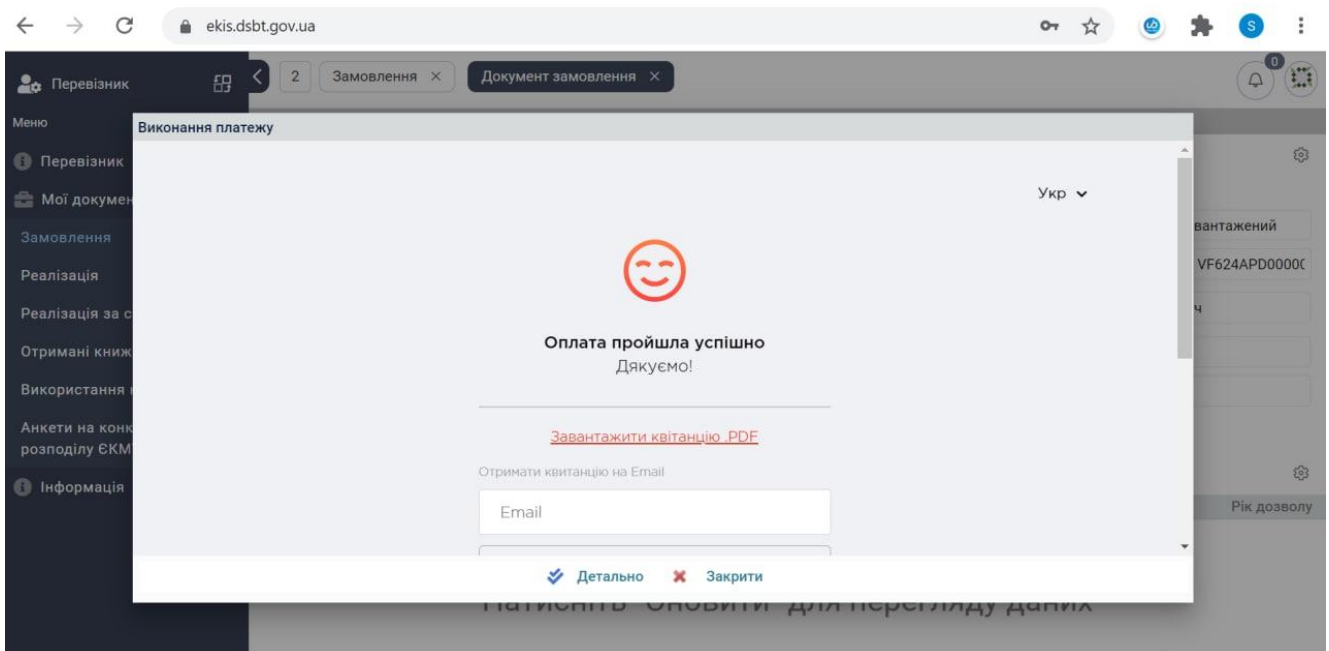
ekis.dsbt.gov.ua

S

Перевізник

2 Замовлення × Документ замовлення ×

0

Меню

Перевізник

Мої докумен

Замовлення

Реалізація

Реалізація за с

Отримані книж

Використання

Анкети на конк розподілу ЄКМ

Інформація

Виконання платежу

Укр

Оплата пройшла успішно
Дякуємо!

Завантажити квітанцію .PDF

Отримати квитанцію на Email

Email

Детально Закрити

вантажений

VF624APD0000(

ч

Рік дозволу

Натисніть "Оновити" для перегляду даних